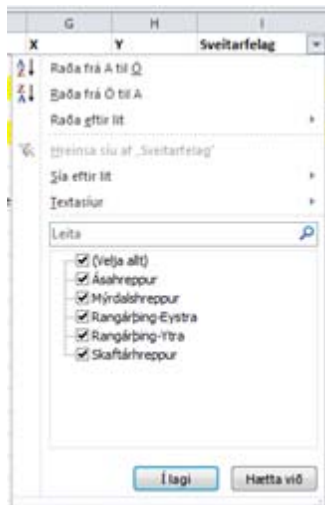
| G | H | I |
|---|---|---|
| X | Y | Sveitarfelag |

Raða frá A til Ö
Raða frá Ö til A
Raða eftir lit
Hreinsa síu af „Sveitarfelag"
Sía eftir lit
Textasíur
Leita
(Velja allt)
Ásahreppur
Mýrdalshreppur
Rangárþing-Eystra
Rangárþing-Ytra
Skaftárhreppur
Í lagi
Hætta við